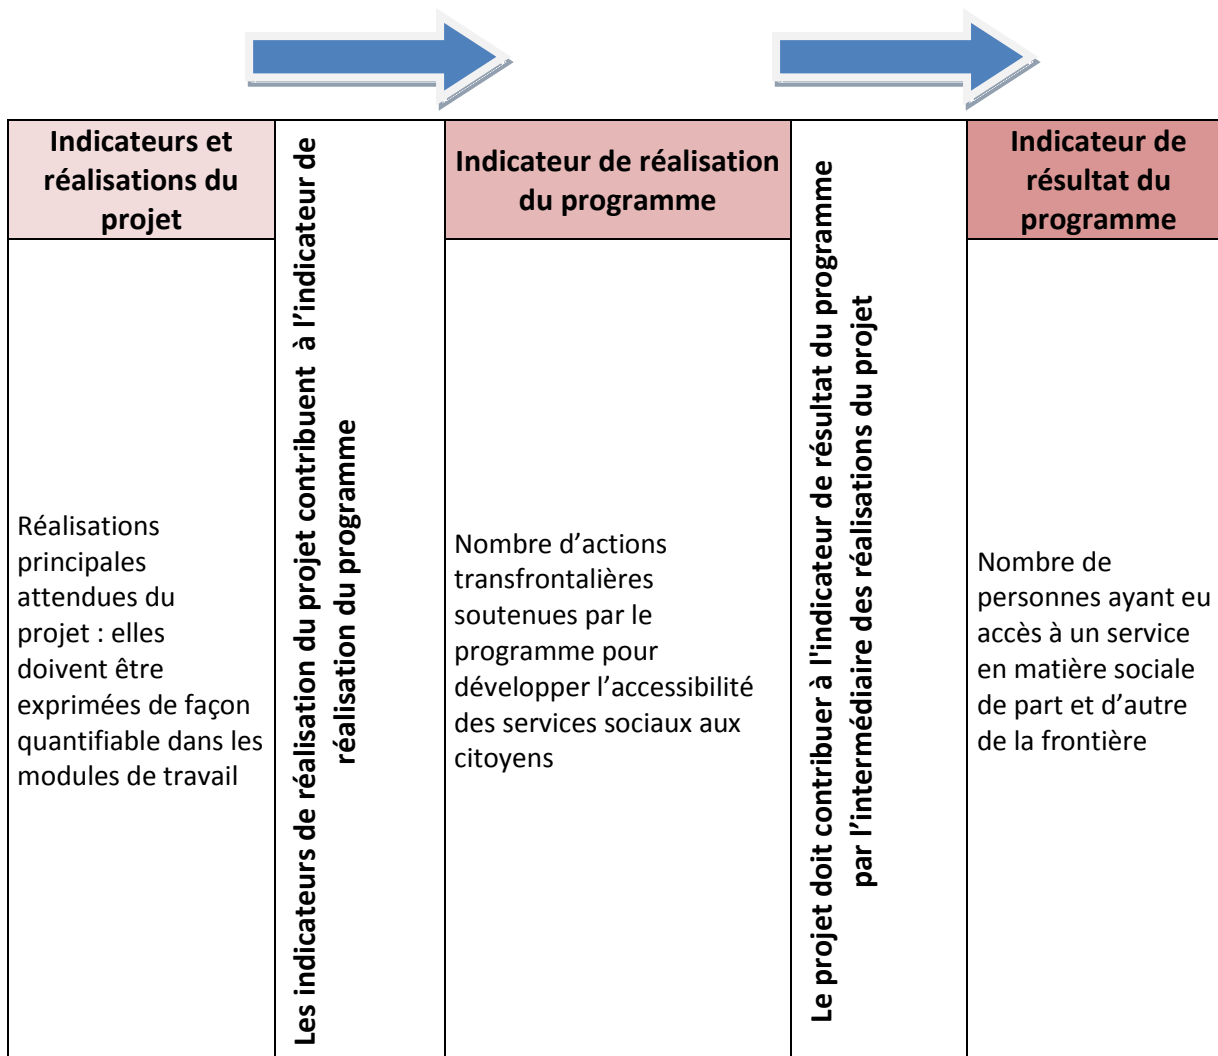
| Indicateurs et réalisations du projet | Les indicateurs de réalisation du projet contribuent à l'indicateur de réalisation du programme | Indicateur de réalisation du programme | Le projet doit contribuer à l'indicateur de résultat du programme par l'intermédiaire des réalisations du projet | Indicateur de résultat du programme |
|---|---|---|---|---|
| Réalisations principales attendues du projet : elles doivent être exprimées de façon quantifiable dans les modules de travail | | Nombre d'actions transfrontalières soutenues par le programme pour développer l'accessibilité des services sociaux aux citoyens | | Nombre de personnes ayant eu accès à un service en matière sociale de part et d'autre de la frontière |